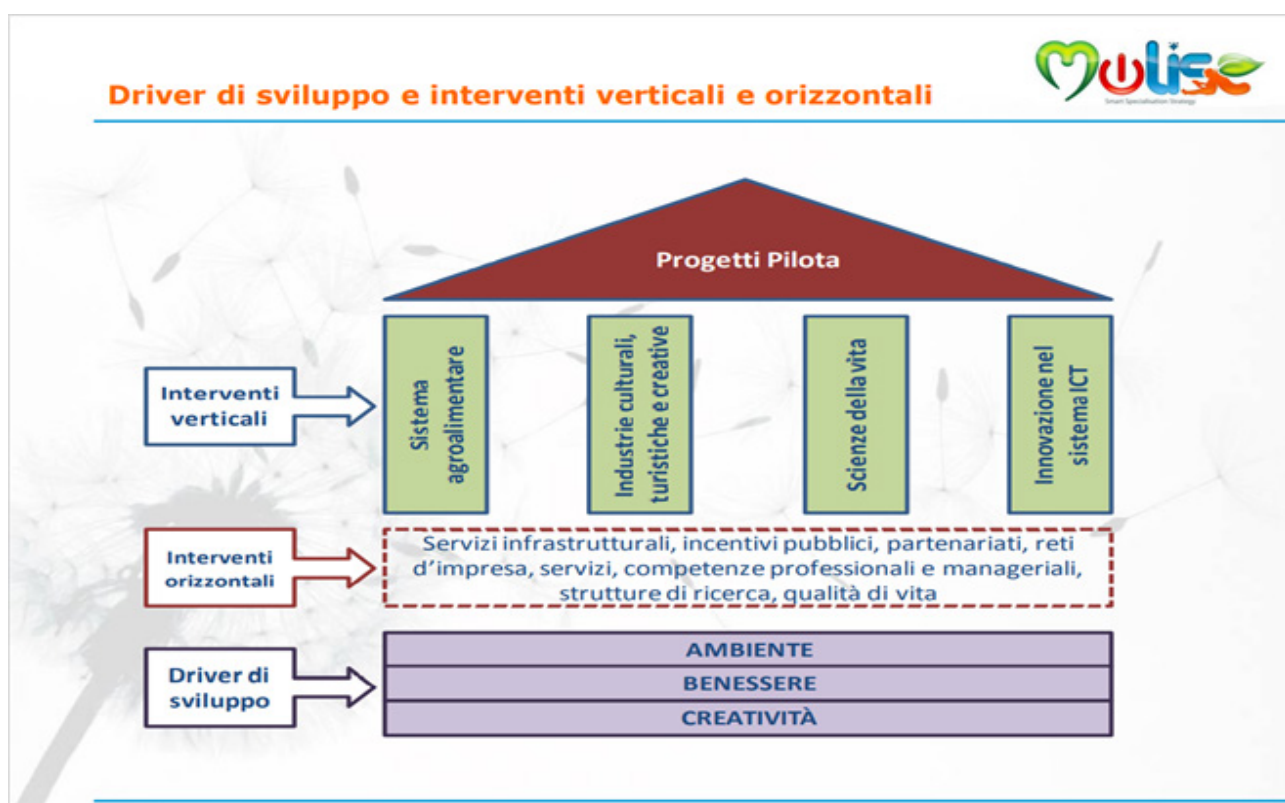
Driver di sviluppo e interventi verticali e orizzontali

Molise
Smart Specialisation Strategy

Progetti Pilota

Interventi verticali

Sistema agroalimentare

Industrie culturali, turistiche e creative

Scienze della vita

Innovazione nel sistema ICT

Interventi orizzontali

Servizi infrastrutturali, incentivi pubblici, partenariati, reti d'impresa, servizi, competenze professionali e manageriali, strutture di ricerca, qualità di vita

Driver di sviluppo

AMBIENTE
BENESSERE
CREATIVITÀ